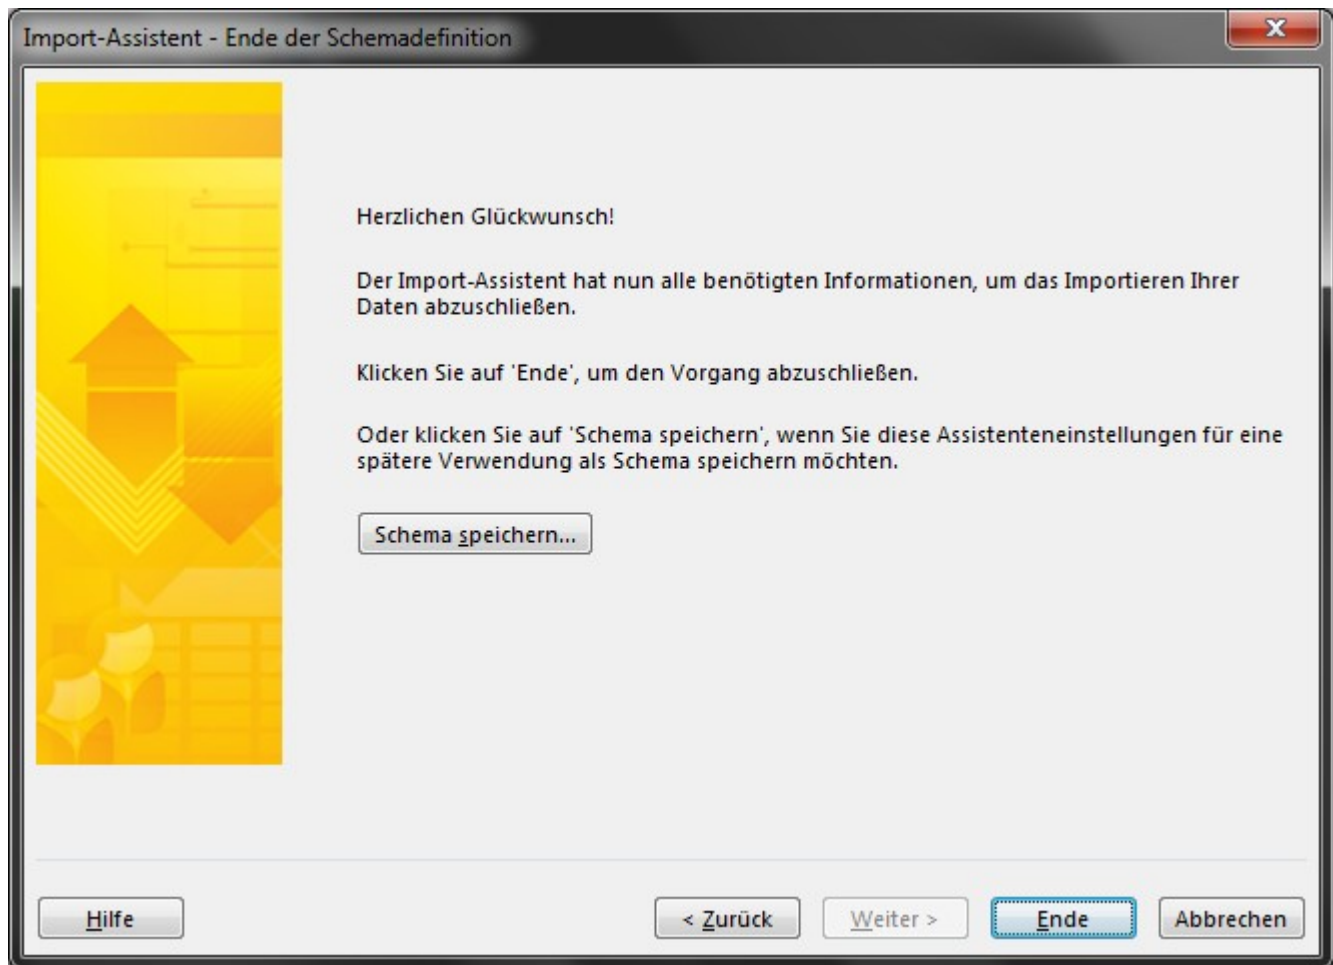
Import-Assistent - Ende der Schemadefinition

Herzlichen Glückwunsch!

Der Import-Assistent hat nun alle benötigten Informationen, um das Importieren Ihrer Daten abzuschließen.

Klicken Sie auf 'Ende', um den Vorgang abzuschließen.

Oder klicken Sie auf 'Schema speichern', wenn Sie diese Assistenteneinstellungen für eine spätere Verwendung als Schema speichern möchten.

Schema speichern...

Hilfe

< Zurück

Weiter >

Ende

Abbrechen